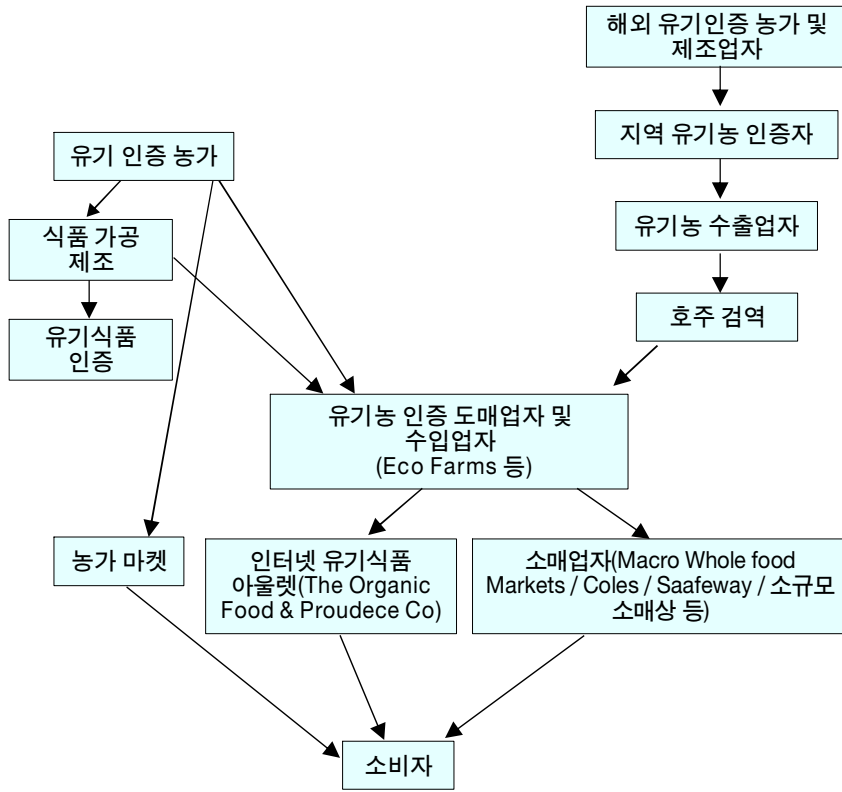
해외 유기인증 농가 및 제조업자

지역 유기농 인증자

유기농 수출업자

호주 검역

유기 인증 농가

식품 가공 제조

유기식품 인증

유기농 인증 도매업자 및 수입업자 (Eco Farms 등)

농가 마켓

인터넷 유기식품 아울렛(The Organic Food & Proudece Co)

소매업자(Macro Whole food Markets / Coles / Saafeway / 소규모 소매상 등)

소비자